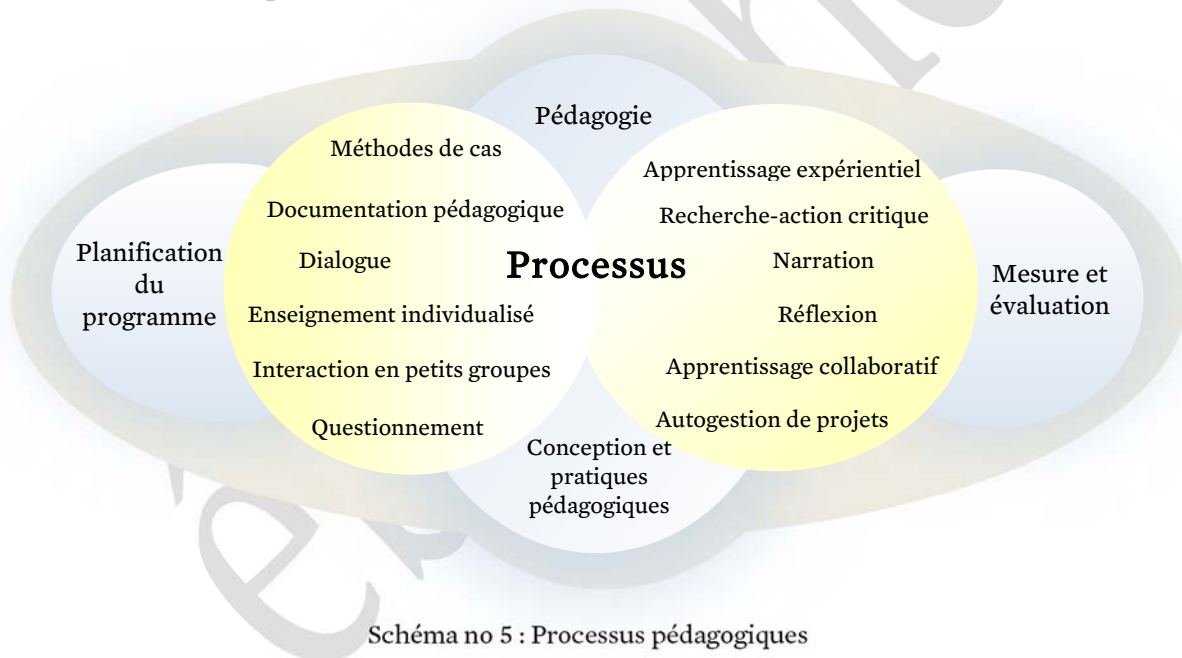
Pédagogie

Méthodes de cas

Documentation pédagogique

Dialogue

Enseignement individualisé

Interaction en petits groupes

Questionnement

Processus

Apprentissage expérientiel

Recherche-action critique

Narration

Réflexion

Apprentissage collaboratif

Autogestion de projets

Planification du programme

Mesure et évaluation

Conception et pratiques pédagogiques

Schéma no 5 : Processus pédagogiques